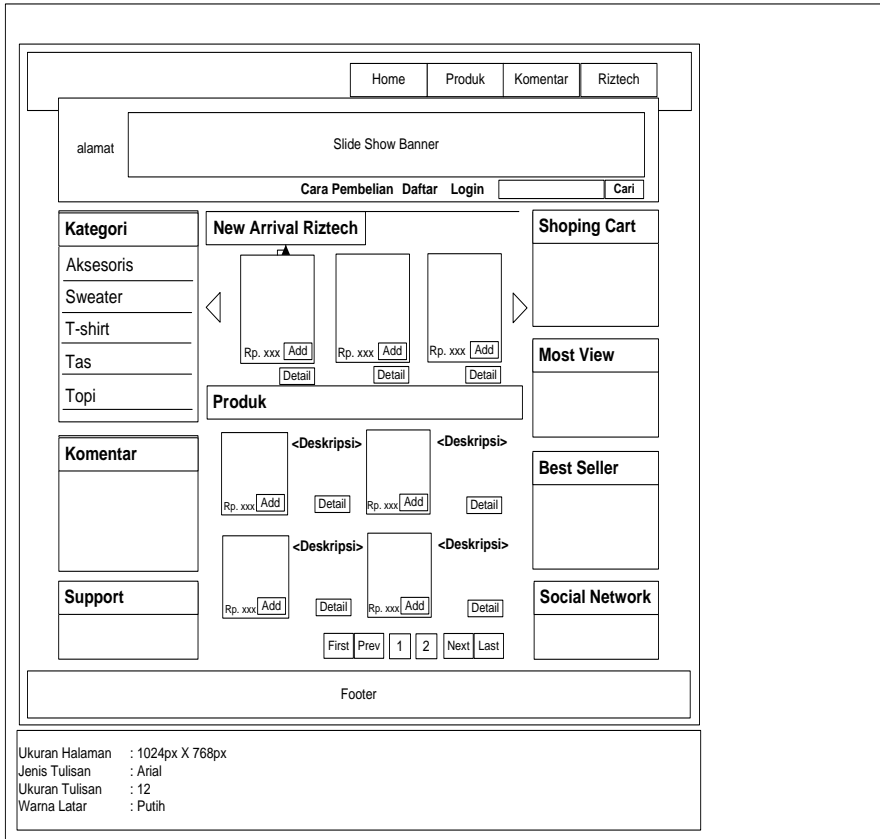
Home Produk Komentar Riztech

alamat

Slide Show Banner

Cara Pembelian Daftar Login Cari

Kategori

Aksesoris

Sweater

T-shirt

Tas

Topi

New Arrival Riztech

Rp. xxx Add

Detail

Rp. xxx Add

Detail

Rp. xxx Add

Detail

Shoping Cart

Most View

Produk

<Deskripsi>

Rp. xxx Add

Detail

<Deskripsi>

Rp. xxx Add

Detail

<Deskripsi>

Rp. xxx Add

Detail

<Deskripsi>

Rp. xxx Add

Detail

Komentar

Best Seller

Support

Social Network

First Prev 1 2 Next Last

Footer

Ukuran Halaman : 1024px X 768px
Jenis Tulisan : Arial
Ukuran Tulisan : 12
Warna Latar : Putih